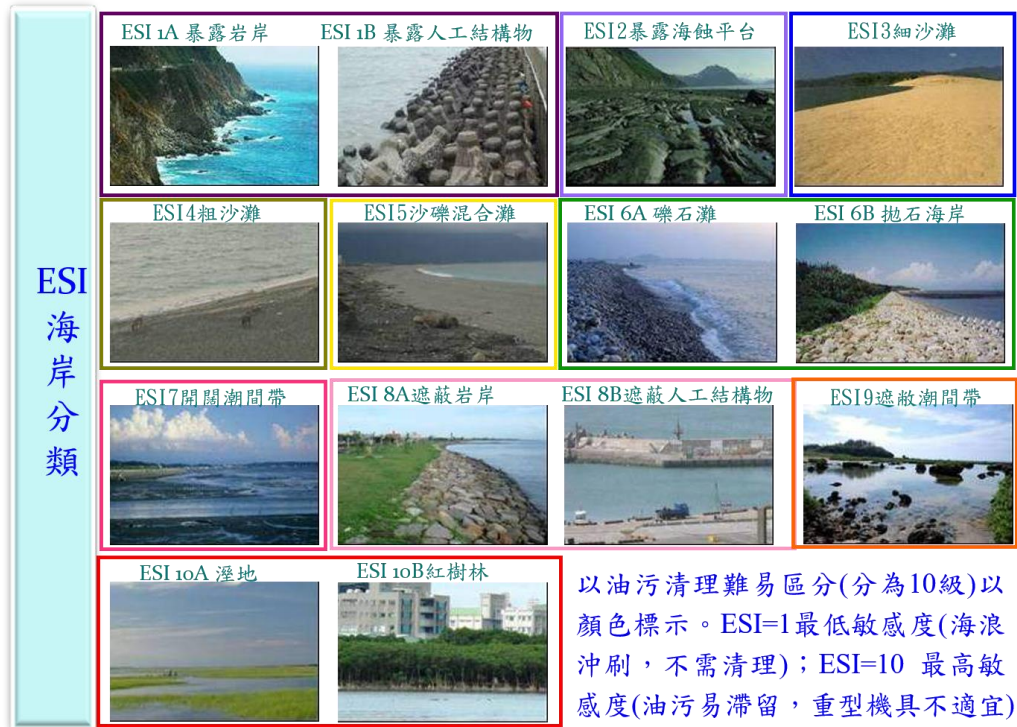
ESI 海岸分類

ESI 1A 暴露岩岸

ESI 1B 暴露人工結構物

ESI2暴露海蝕平台

ESI3細沙灘

ESI4粗沙灘

ESI5沙礫混合灘

ESI 6A 礫石灘

ESI 6B 拋石海岸

ESI7開闊潮間帶

ESI 8A遮蔽岩岸

ESI 8B遮蔽人工結構物

ESI9遮敝潮間帶

ESI 10A 溼地

ESI 10B紅樹林

以油污清理難易區分(分為10級)以顏色標示。ESI=1最低敏感度(海浪沖刷，不需清理)；ESI=10 最高敏感度(油污易滯留，重型機具不適宜)